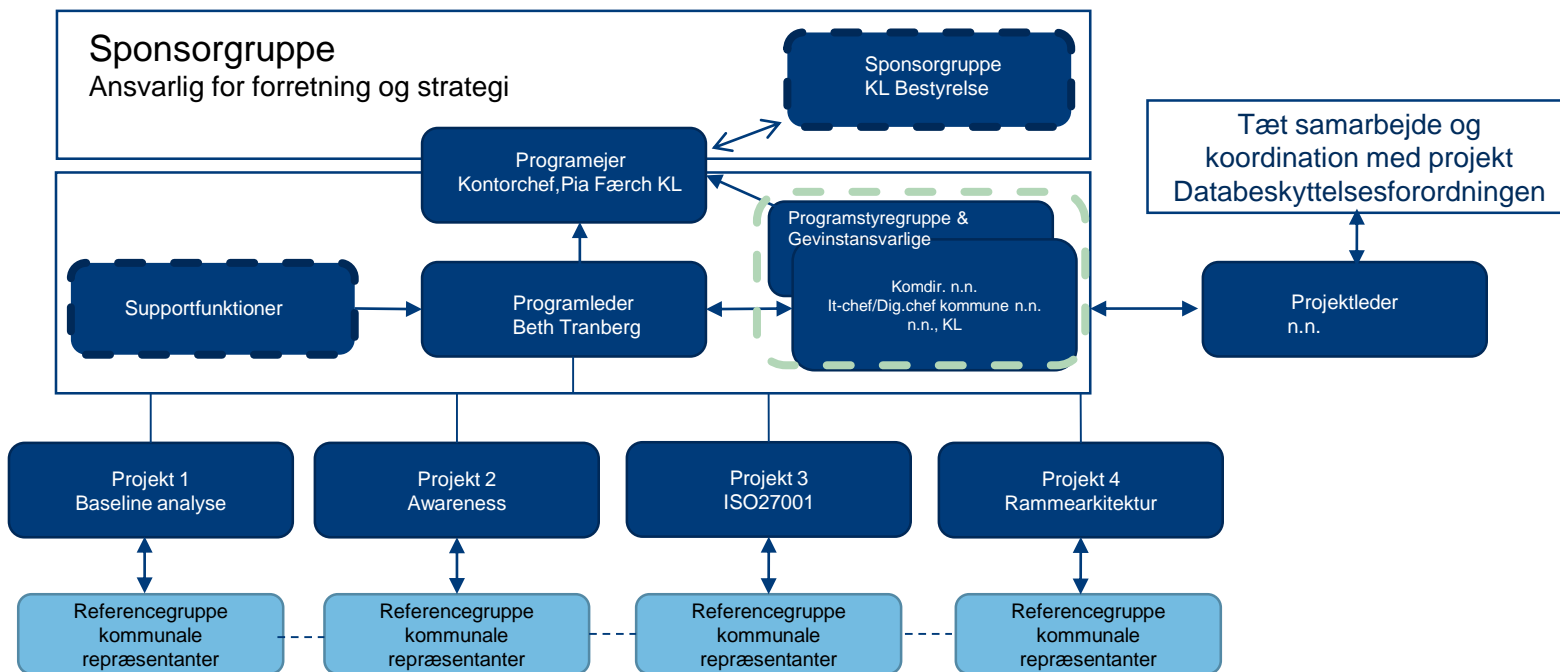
Sponsorgruppe
Ansvarlig for forretning og strategi

Sponsorgruppe
KL Bestyrelse

Programejer
Kontorchef,Pia Færch KL

Tæt samarbejde og koordination med projekt Databeskyttelsesforordningen

Programstyregruppe & Gevinstansvarlige

Komdir. n.n.
It-chef/Dig.chef kommune n.n.
n.n., KL

Supportfunktioner

Programleder
Beth Tranberg

Projektleder
n.n.

Projekt 1
Baseline analyse

Projekt 2
Awareness

Projekt 3
ISO27001

Projekt 4
Rammearkitektur

Referencegruppe kommunale repræsentanter

Referencegruppe kommunale repræsentanter

Referencegruppe kommunale repræsentanter

Referencegruppe kommunale repræsentanter